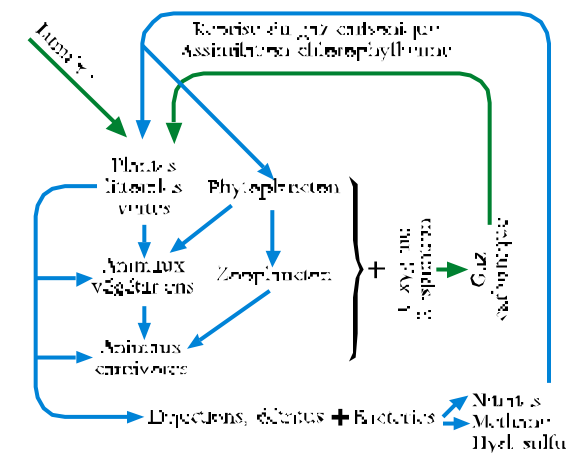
Lumière

Rejet de gaz carbonique
Assimilation chlorophyllienne

Plantes littorales vertes

Phytoplancton

Animaux végétariens

Zooplancton

Animaux carnivores

+

Déjections, débris + Bactéries

Nitrates
Méthane
Hydr. sulfu

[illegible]

Gaz
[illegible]